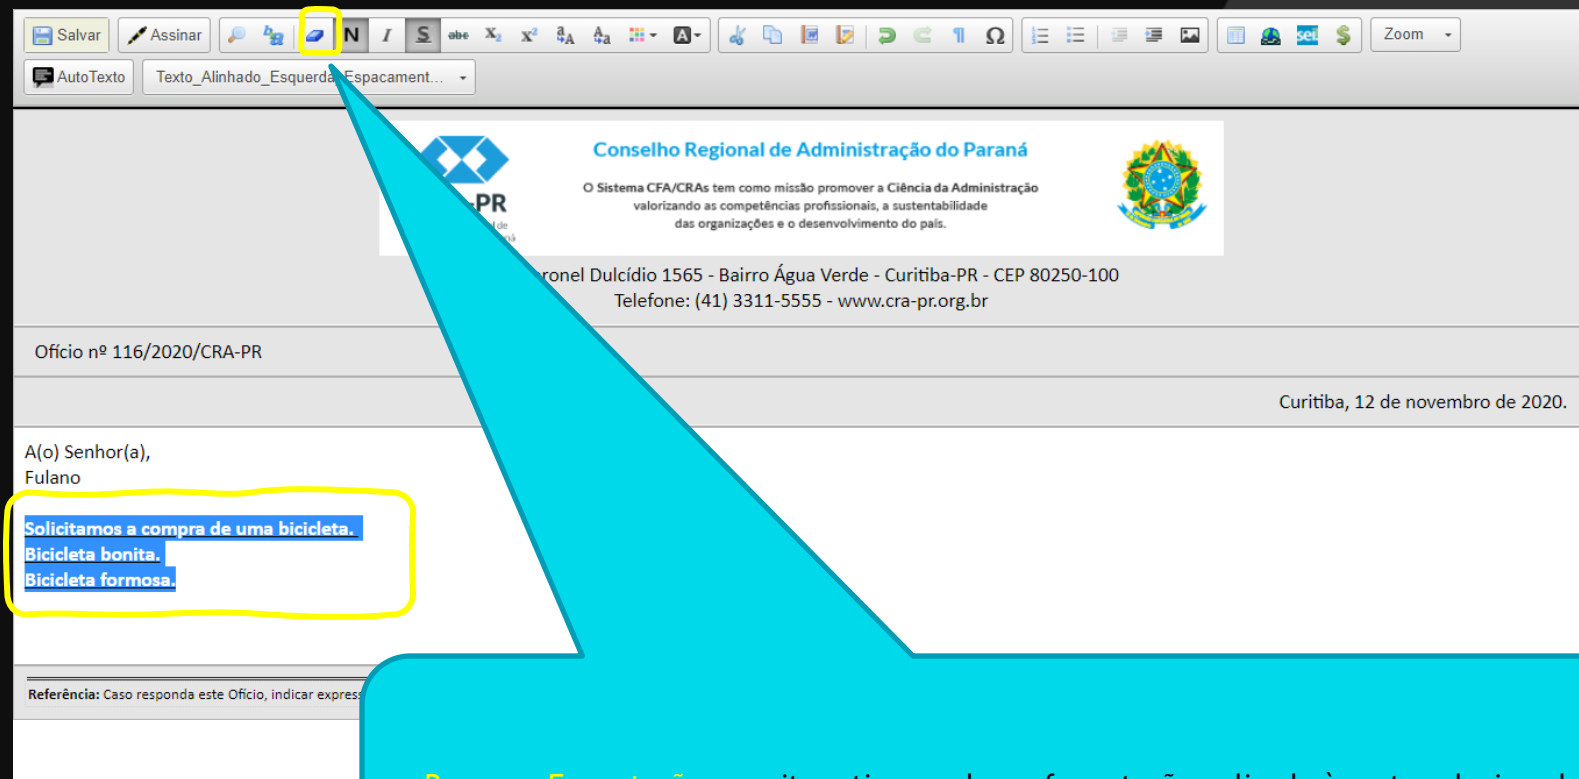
Salvar Assinar N I S abc $X_2$ $X^2$ Zoom

AutoTexto Texto_Alinhado_Esquerda_Espacament...

Conselho Regional de Administração do Paraná

O Sistema CFA/CRAs tem como missão promover a Ciência da Administração valorizando as competências profissionais, a sustentabilidade das organizações e o desenvolvimento do país.

-PR

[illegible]ronel Dulcídio 1565 - Bairro Água Verde - Curitiba-PR - CEP 80250-100
Telefone: (41) 3311-5555 - www.cra-pr.org.br

Ofício nº 116/2020/CRA-PR

Curitiba, 12 de novembro de 2020.

A(o) Senhor(a),
Fulano

Solicitamos a compra de uma bicicleta.
Bicicleta bonita.
Bicicleta formosa.

Referência: Caso responda este Ofício, indicar express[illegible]